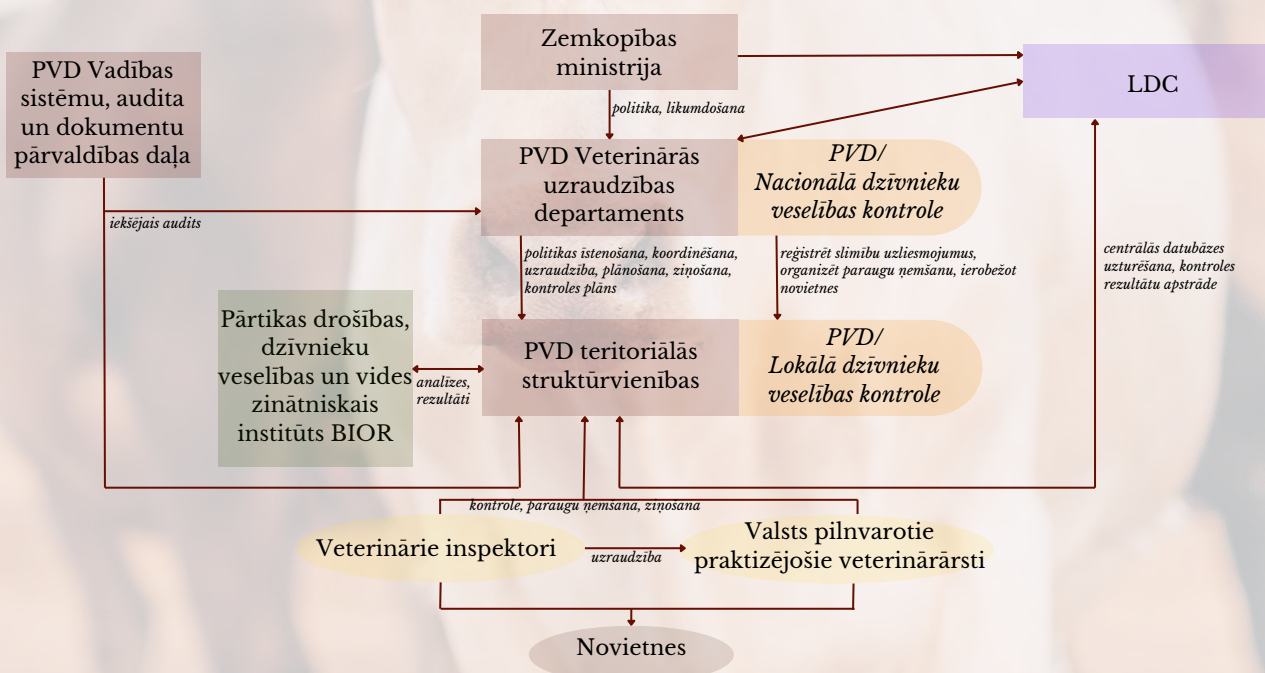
PVD Vadības sistēmu, audita un dokumentu pārvaldības daļa

Zemkopības ministrija

LDC

politika, likumdošana

PVD Veterinārās uzraudzības departaments

PVD/ Nacionālā dzīvnieku veselības kontrole

iekšējais audits

politikas īstenošana, koordinēšana, uzraudzība, plānošana, ziņošana, kontroles plāns

reģistrēt slimību uzliesmojumus, organizēt paraugu ņemšanu, ierobežot novietnes

centrālās datubāzes uzturēšana, kontroles rezultātu apstrāde

Pārtikas drošības, dzīvnieku veselības un vides zinātniskais institūts BIOR

analīzes, rezultāti

PVD teritoriālās struktūrvienības

PVD/ Lokālā dzīvnieku veselības kontrole

kontrole, paraugu ņemšana, ziņošana

Veterinārie inspektori

uzraudzība

Valsts pilnvarotie praktizējošie veterinārārsti

Novietnes